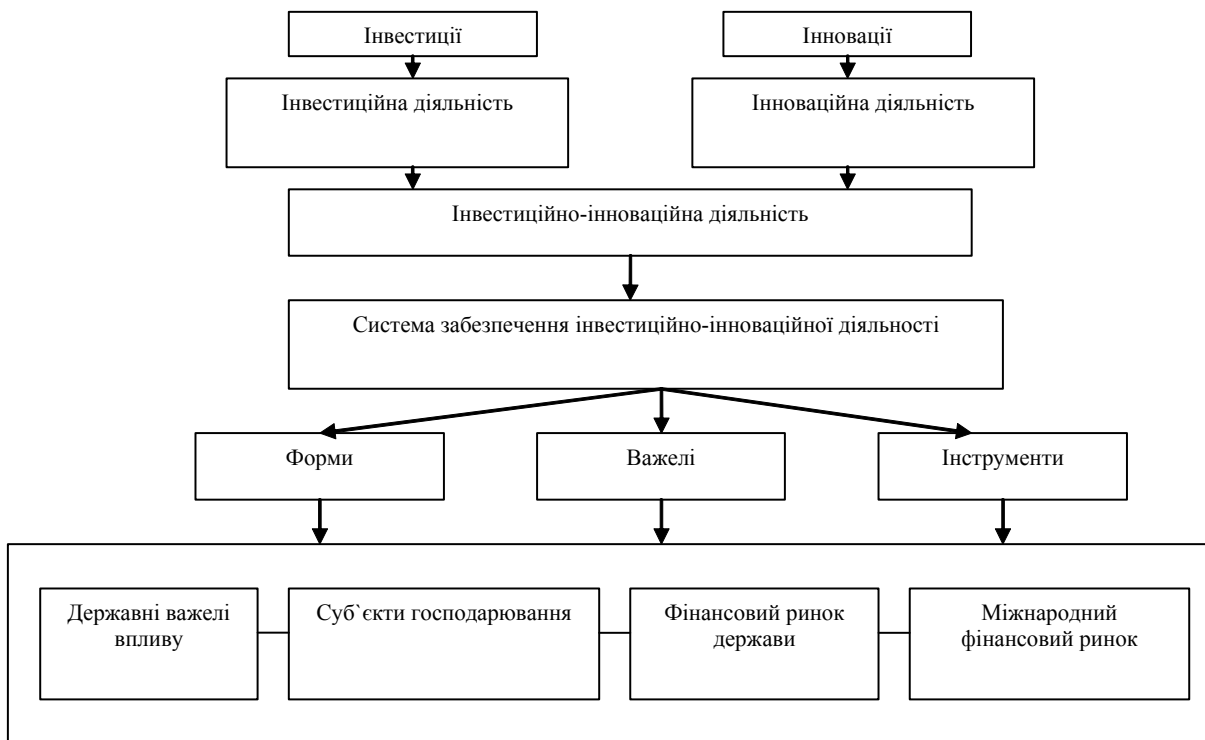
Інвестиції

Інновації

Інвестиційна діяльність

Інноваційна діяльність

Інвестиційно-інноваційна діяльність

Система забезпечення інвестиційно-інноваційної діяльності

Форми

Важелі

Інструменти

Державні важелі впливу

Суб`єкти господарювання

Фінансовий ринок держави

Міжнародний фінансовий ринок